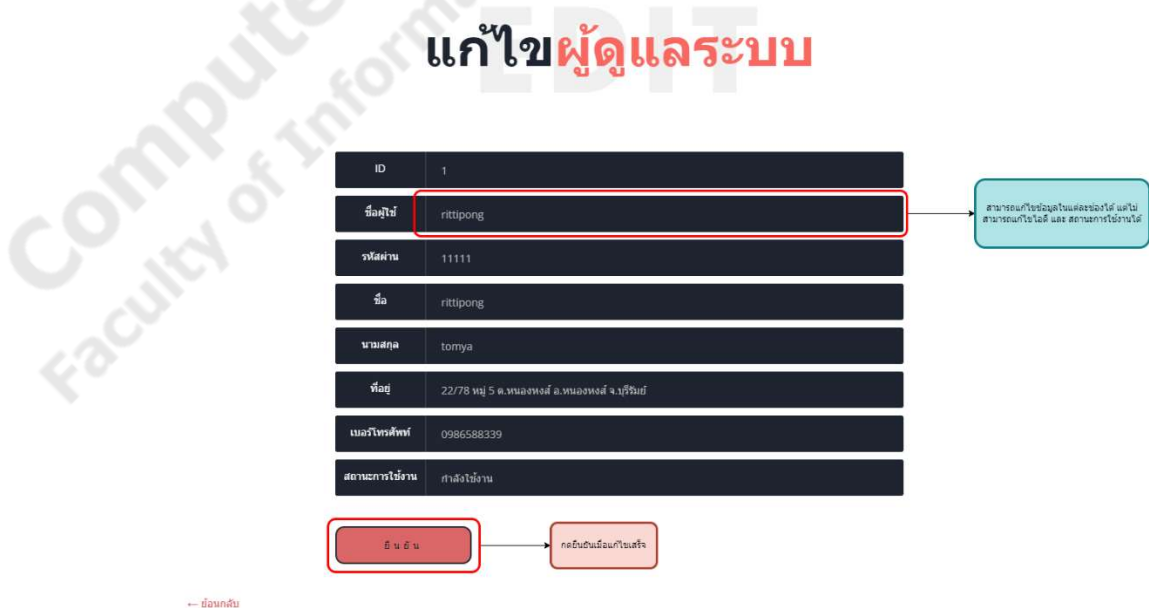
Compute
Faculty of Inform

EDIT

แก้ไขผู้ดูแลระบบ

| ID | 1 |
|---|---|
| ชื่อผู้ใช้ | rittipong |
| รหัสผ่าน | 11111 |
| ชื่อ | rittipong |
| นามสกุล | tomya |
| ที่อยู่ | 22/78 หมู่ 5 ต.หนองหงส์ อ.หนองหงส์ จ.บุรีรัมย์ |
| เบอร์โทรศัพท์ | 0986588339 |
| สถานะการใช้งาน | กำลังใช้งาน |

สามารถแก้ไขข้อมูลในแต่ละช่องได้ แต่ไม่สามารถแก้ไขไอดี และ สถานะการใช้งานได้

ยืนยัน

กดยืนยันเมื่อแก้ไขเสร็จ

← ย้อนกลับ